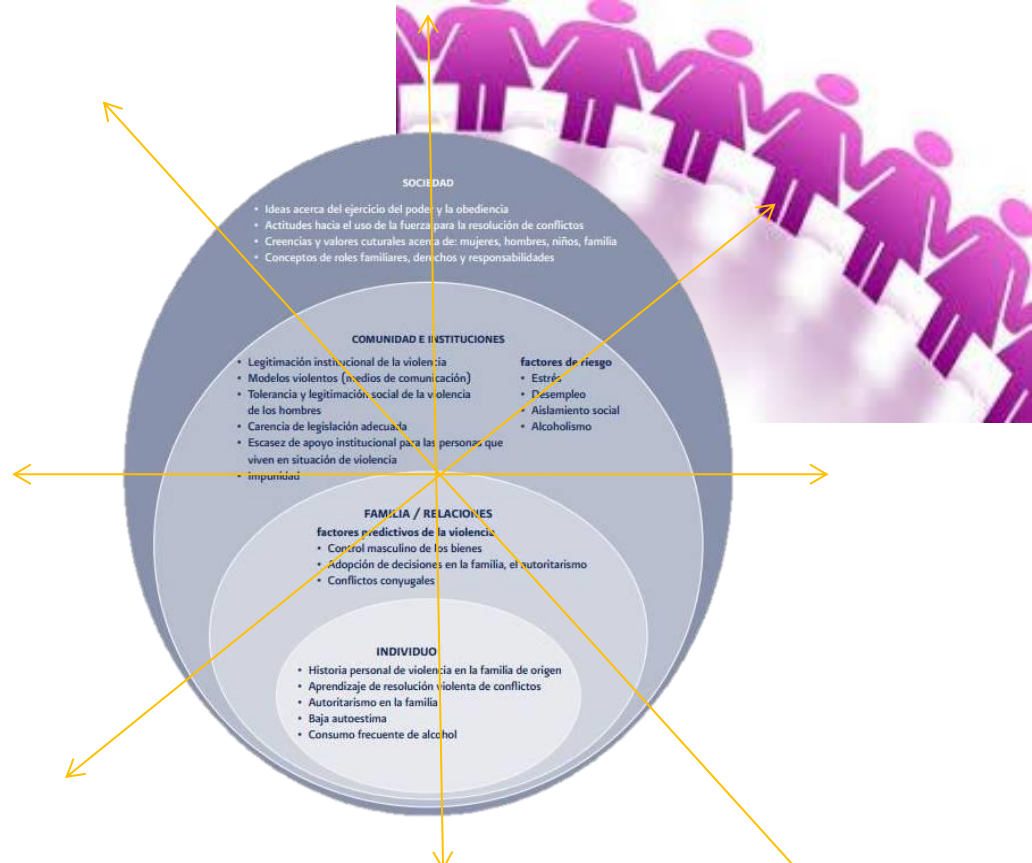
SOCIEDAD

• Ideas acerca del ejercicio del poder y la obediencia
• Actitudes hacia el uso de la fuerza para la resolución de conflictos
• Creencias y valores cuturales acerca de: mujeres, hombres, niños, familia
• Conceptos de roles familiares, derechos y responsabilidades

COMUNIDAD E INSTITUCIONES

• Legitimación institucional de la violencia
• Modelos violentos (medios de comunicación)
• Tolerancia y legitimación social de la violencia de los hombres
• Carencia de legislación adecuada
• Escasez de apoyo institucional para las personas que viven en situación de violencia
• Impunidad

factores de riesgo
• Estrés
• Desempleo
• Aislamiento social
• Alcoholismo

FAMILIA / RELACIONES
factores predictivos de la violencia
• Control masculino de los bienes
• Adopción de decisiones en la familia, el autoritarismo
• Conflictos conyugales

INDIVIDUO
• Historia personal de violencia en la familia de origen
• Aprendizaje de resolución violenta de conflictos
• Autoritarismo en la familia
• Baja autoestima
• Consumo frecuente de alcohol